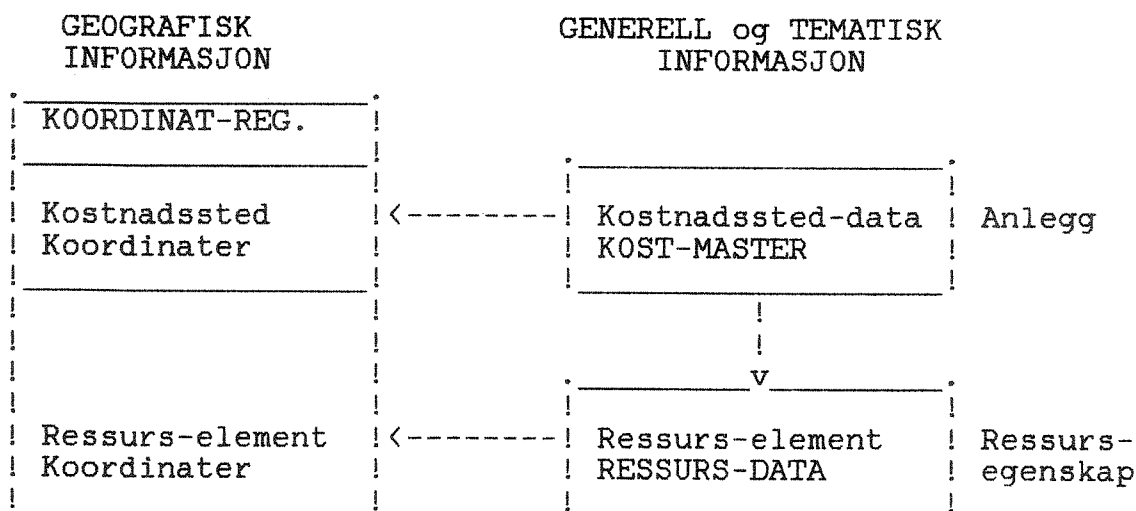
GEOGRAFISK INFORMASJON

GENERELL og TEMATISK INFORMASJON

KOORDINAT-REG.

Kostnadssted Koordinater

Kostnadssted-data KOST-MASTER

Anlegg

Ressurs-element Koordinater

Ressurs-element RESSURS-DATA

Ressurs-egenskap